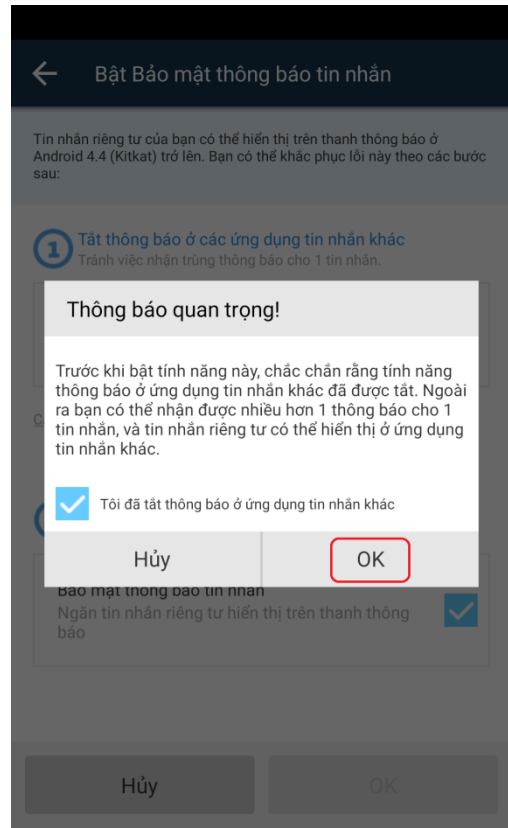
Bật Bảo mật thông báo tin nhắn

Tin nhắn riêng tư của bạn có thể hiển thị trên thanh thông báo ở Android 4.4 (Kitkat) trở lên. Bạn có thể khắc phục lỗi này theo các bước sau:

1 Tắt thông báo ở các ứng dụng tin nhắn khác
Tránh việc nhận trùng thông báo cho 1 tin nhắn.

Thông báo quan trọng!

Trước khi bật tính năng này, chắc chắn rằng tính năng thông báo ở ứng dụng tin nhắn khác đã được tắt. Ngoài ra bạn có thể nhận được nhiều hơn 1 thông báo cho 1 tin nhắn, và tin nhắn riêng tư có thể hiển thị ở ứng dụng tin nhắn khác.

Tôi đã tắt thông báo ở ứng dụng tin nhắn khác

Hủy
OK

Bảo mật thông báo tin nhắn
Ngăn tin nhắn riêng tư hiển thị trên thanh thông báo

Hủy
OK